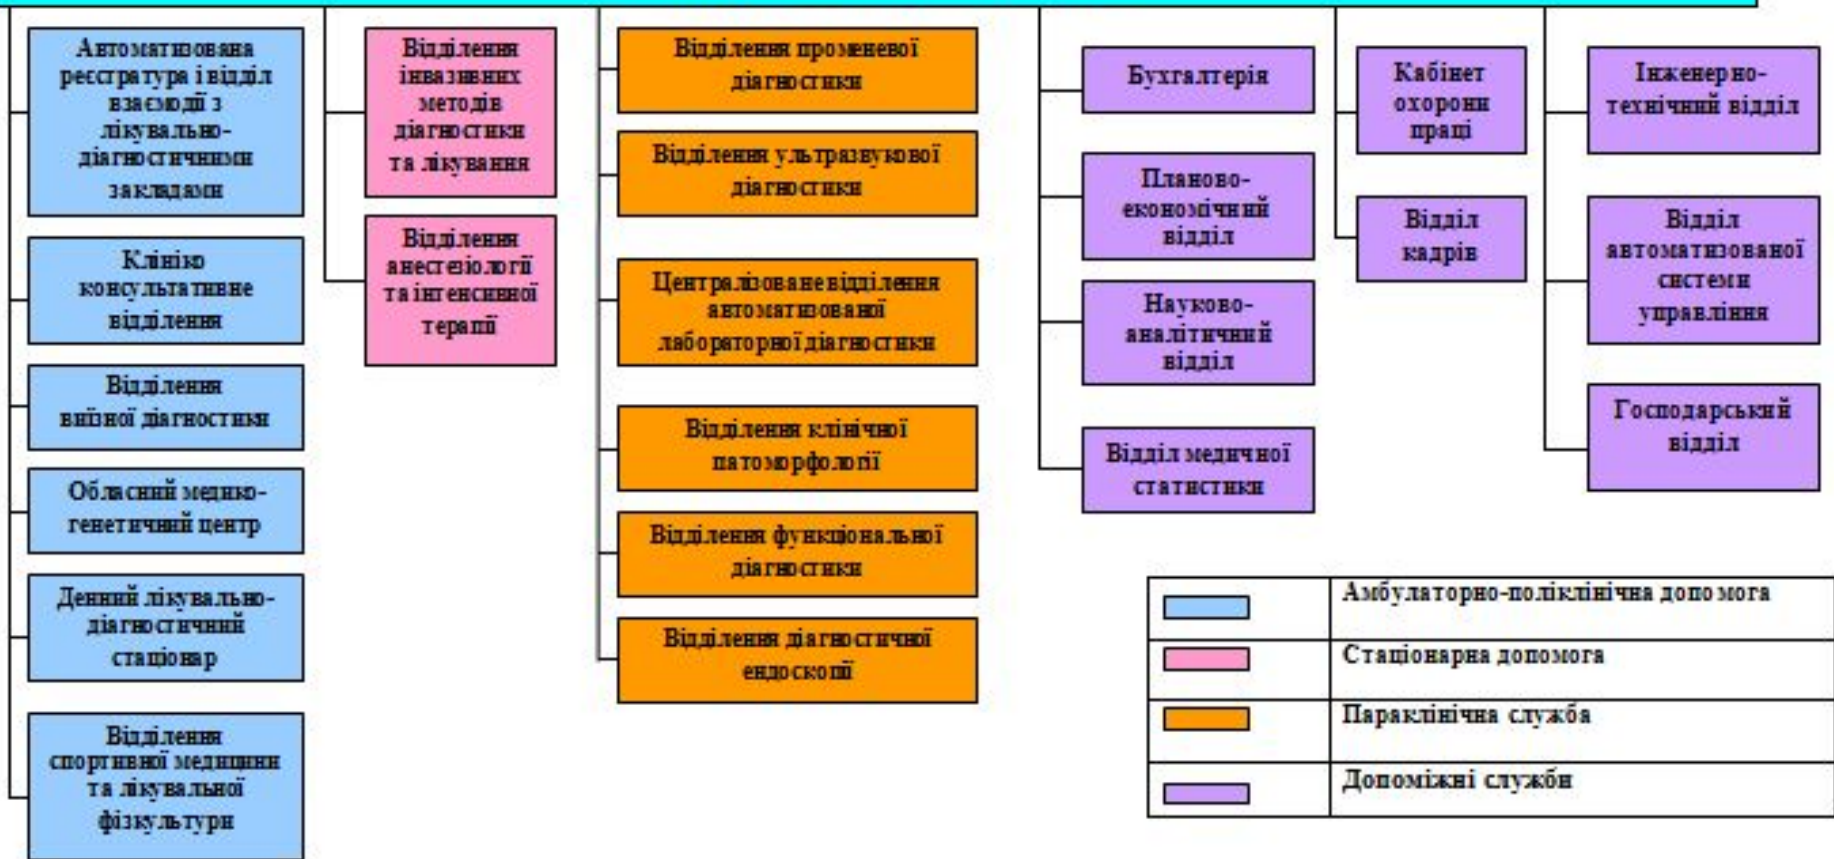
Автоматизована реєстратура і відділ взаємодії з лікувально-діагностичними закладами

Клініко консультативне відділення

Відділення виїзної діагностики

Обласний медико-генетичний центр

Денний лікувально-діагностичний стаціонар

Відділення спортивної медицини та лікувальної фізкультури

Відділення інвазивних методів діагностики та лікування

Відділення анестезіології та інтенсивної терапії

Відділення променевої діагностики

Відділення ультразвукової діагностики

Централізоване відділення автоматизованої лабораторної діагностики

Відділення клінічної патоморфології

Відділення функціональної діагностики

Відділення діагностичної ендоскопії

Бухгалтерія

Планово-економічний відділ

Науково-аналітичний відділ

Відділ медичної статистики

Кабінет охорони праці

Відділ кадрів

Інженерно-технічний відділ

Відділ автоматизованої системи управління

Господарський відділ

| | |
|---|---|
| | Амбулаторно-поліклінічна допомога |
| | Стаціонарна допомога |
| | Параклінічна служба |
| | Допоміжні служби |